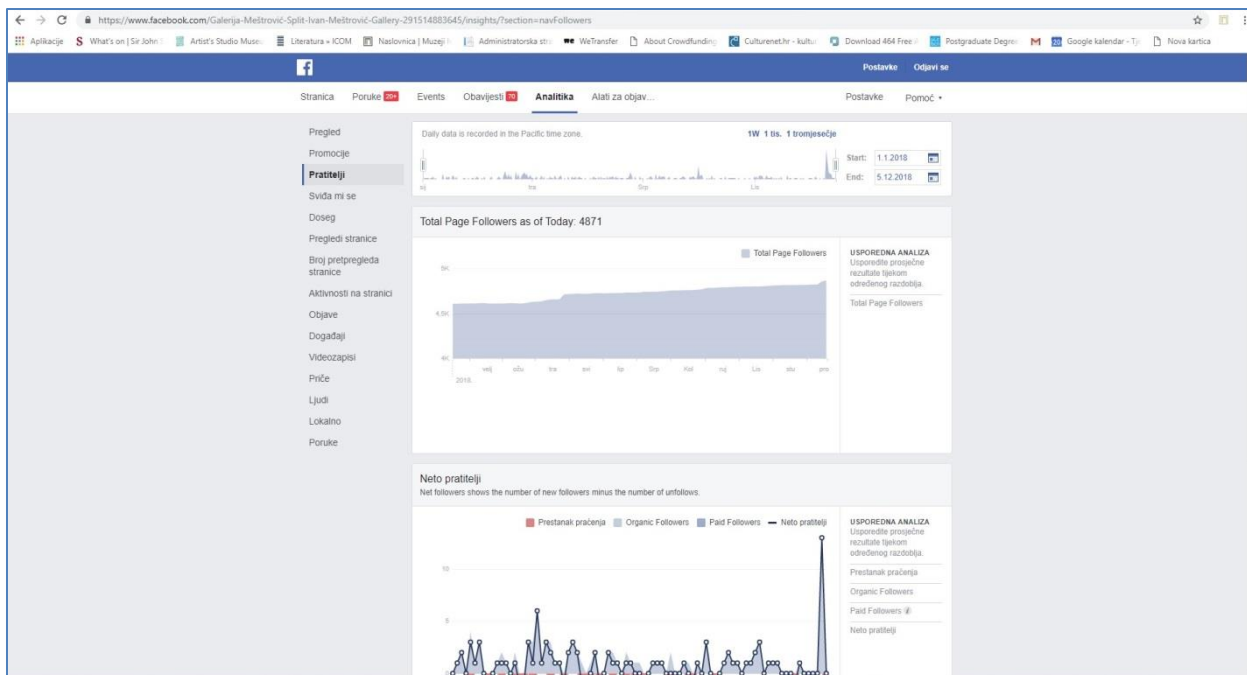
https://www.facebook.com/Galerija-Meštrović-Split-Ivan-Meštrović-Gallery-291514883645/insights/?section=navFollowers

Aplikacije | What's on | Sir John | Artist's Studio Muse | Literatura » ICOM | Naslovnica | Muzeji | Administratorska str | WeTransfer | About Crowdfunding | Culturenet.hr - kultur | Download 464 Free | Postgraduate Degree | Google kalendar - T | Nova kartica

Postavke Odjavi se

Stranica Poruke 20+ Events Obavijesti 70 Analitika Alati za objav... Postavke Pomoć

Pregled
Promocije
Pratitelji
Sviđa mi se
Doseg
Pregledi stranice
Broj pretpregleda stranice
Aktivnosti na stranici
Objave
Događaji
Videozapisi
Priče
Ljudi
Lokalno
Poruke

Daily data is recorded in the Pacific time zone.
1W 1 tis. 1 tromjesečje
Start: 1.1.2018
End: 5.12.2018
sij tra Srp Lis

Total Page Followers as of Today: 4871

Total Page Followers
5K
4,5K
4K
velj ožu tra svi lip Srp Kol ruj Lis stu pro
2018.

USPOREDNA ANALIZA
Usporedite prosječne rezultate tijekom određenog razdoblja.
Total Page Followers

Neto pratitelji
Net followers shows the number of new followers minus the number of unfollows.

Prestanak praćenja Organic Followers Paid Followers Neto pratitelji
10
5

USPOREDNA ANALIZA
Usporedite prosječne rezultate tijekom određenog razdoblja.
Prestanak praćenja
Organic Followers
Paid Followers
Neto pratitelji